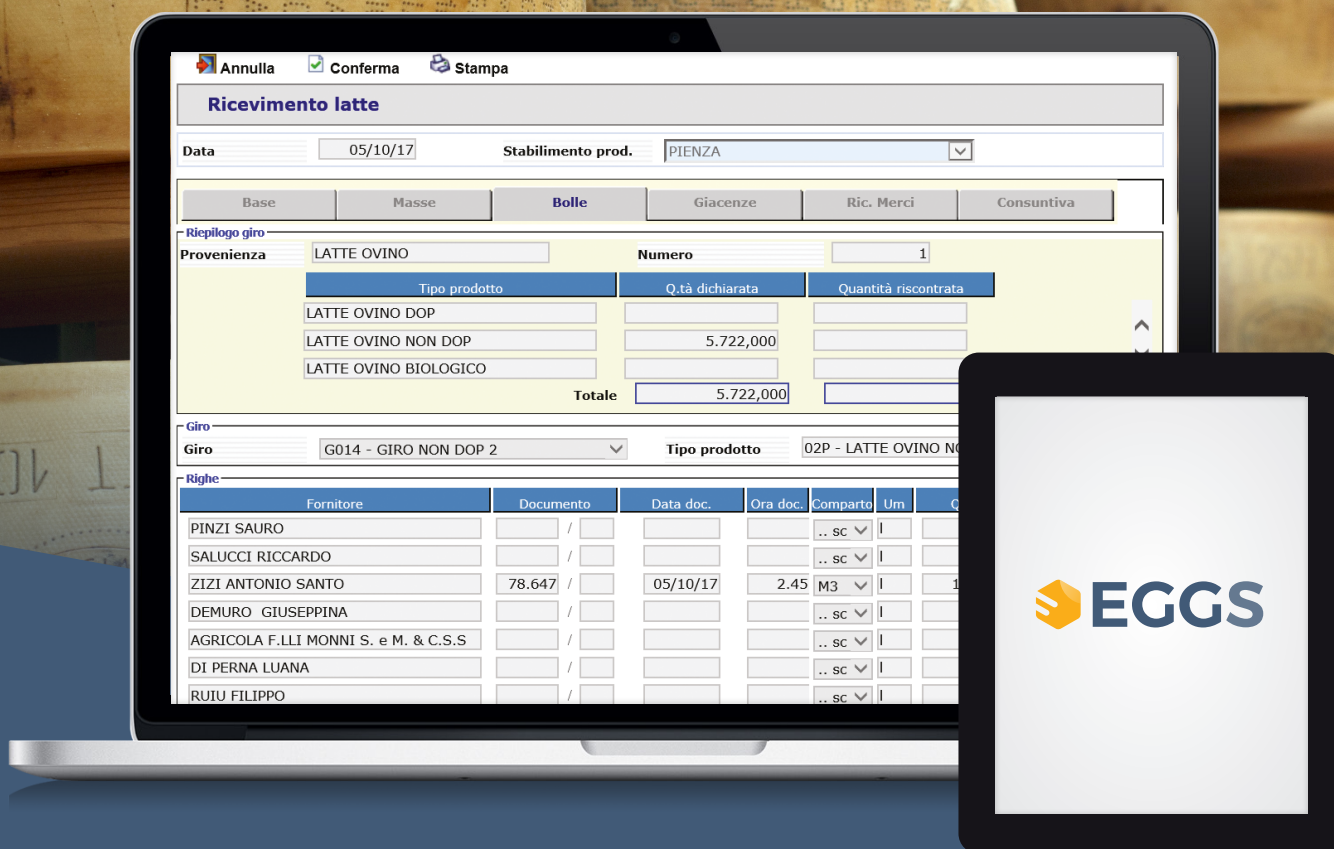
Annulla Conferma Stampa

Ricevimento latte

Data 05/10/17 Stabilimento prod. PIENZA

Base | Masse | Bolle | Giacenze | Ric. Merci | Consuntiva

Riepilogo giro
Provenienza LATTE OVINO Numero 1

| Tipo prodotto | Q.tà dichiarata | Quantità riscontrata |
|---|---|---|
| LATTE OVINO DOP | | |
| LATTE OVINO NON DOP | 5.722,000 | |
| LATTE OVINO BIOLOGICO | | |
| Totale | 5.722,000 | |

Giro
Giro G014 - GIRO NON DOP 2 Tipo prodotto 02P - LATTE OVINO N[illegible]

Righe

| Fornitore | Documento | | Data doc. | Ora doc. | Comparto | Um | Q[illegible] |
|---|---|---|---|---|---|---|---|
| PINZI SAURO | | / | | | .. sc | l | |
| SALUCCI RICCARDO | | / | | | .. sc | l | |
| ZIZI ANTONIO SANTO | 78.647 | / | 05/10/17 | 2.45 | M3 | l | 1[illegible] |
| DEMURO GIUSEPPINA | | / | | | .. sc | l | |
| AGRICOLA F.LLI MONNI S. e M. & C.S.S | | / | | | .. sc | l | |
| DI PERNA LUANA | | / | | | .. sc | l | |
| RUIU FILIPPO | | / | | | .. sc | l | |

EGGS